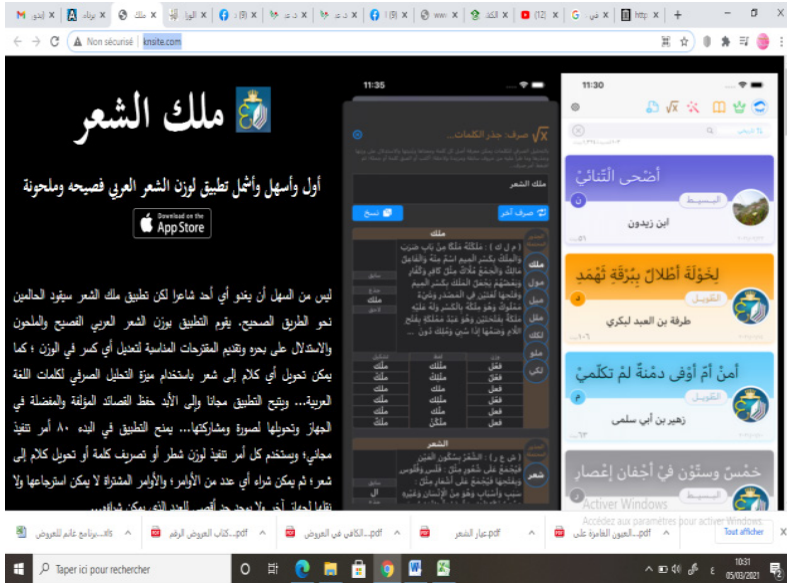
M إيدو | برنام | ملك | الوا | (3) | د.ع | د.ع | (8) | www | الكت | (12) | في | http | +

Non sécurisé | knsite.com

ملك الشعر

أول وأسهل وأشمل تطبيق لوزن الشعر العربي فصيحه وملحونة

Download on the App Store

ليس من السهل أن يغدو أي أحد شاعرا لكن تطبيق ملك الشعر سيقود الحالمين نحو الطريق الصحيح. يقوم التطبيق بوزن الشعر العربي الفصيح والملحون والاستدلال على بحره وتقديم المقترحات المناسبة لتعديل أي كسر في الوزن ؛ كما يمكن تحويل أي كلام إلى شعر باستخدام ميزة التحليل الصرفي لكلمات اللغة العربية... ويتيح التطبيق مجانا وإلى الأبد حفظ القصائد المؤلفة والمفضلة في الجهاز وتحويلها لصورة ومشاركتها... يمنح التطبيق في البدء ٨٠ أمر تنفيذ مجاني؛ ويستخدم كل أمر تنفيذ لوزن شطر أو تصريف كلمة أو تحويل كلام إلى شعر؛ ثم يمكن شراء أي عدد من الأوامر؛ والأوامر المشتراة لا يمكن استرجاعها ولا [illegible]

11:35

صرف: جذر الكلمات...

ملك الشعر

نسخ | صرف آخر

ملك

ملك | ملك | ملك
فعل | فعل | فعل

الشعر

11:30

أضحى التنائي
البسيط
ابن زيدون

لخولة أطلال ببرقة ثهمد
الطويل
طرفة بن العبد لبكري

أمن أم أوفى دمنة لم تكلم
الطويل
زهير بن أبي سلمى

خمس وستون في أجفان إعصار
البسيط

Activer Windows
Accédez aux paramètres pour activer Windows.

xls...برنامج عائم للعروض | pdf...كتاب العروض الرقم | pdf...الكافي في العروض | pdf.عيار الشعر | pdf...العيون الغامزة على | Tout afficher

Taper ici pour rechercher

10:31
05/03/2021